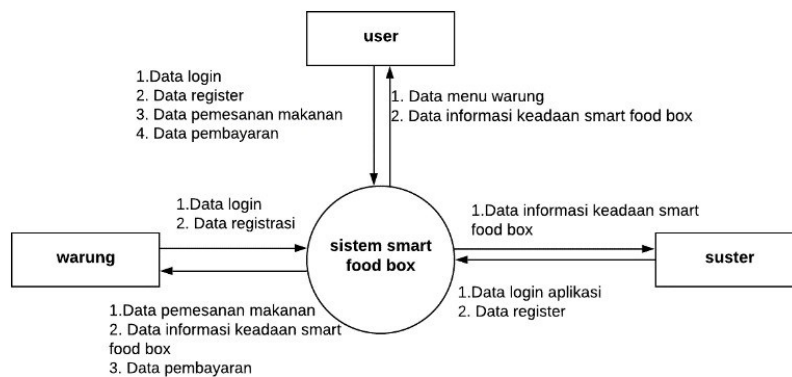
user

1.Data login
2. Data register
3. Data pemesanan makanan
4. Data pembayaran

1. Data menu warung
2. Data informasi keadaan smart food box

1.Data login
2. Data registrasi

1.Data informasi keadaan smart food box

warung

sistem smart food box

suster

1.Data login aplikasi
2. Data register

1.Data pemesanan makanan
2. Data informasi keadaan smart food box
3. Data pembayaran